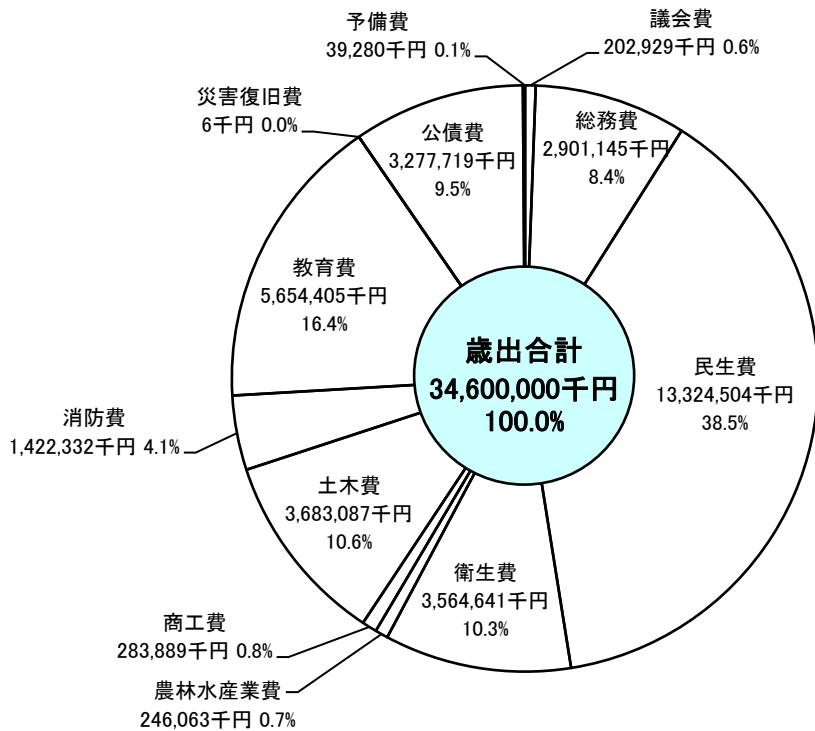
予備費
39,280千円 0.1%

議会費
202,929千円 0.6%

災害復旧費
6千円 0.0%

公債費
3,277,719千円
9.5%

総務費
2,901,145千円
8.4%

教育費
5,654,405千円
16.4%

歳出合計
34,600,000千円
100.0%

民生費
13,324,504千円
38.5%

消防費
1,422,332千円 4.1%

土木費
3,683,087千円
10.6%

衛生費
3,564,641千円
10.3%

商工費
283,889千円 0.8%

農林水産業費
246,063千円 0.7%